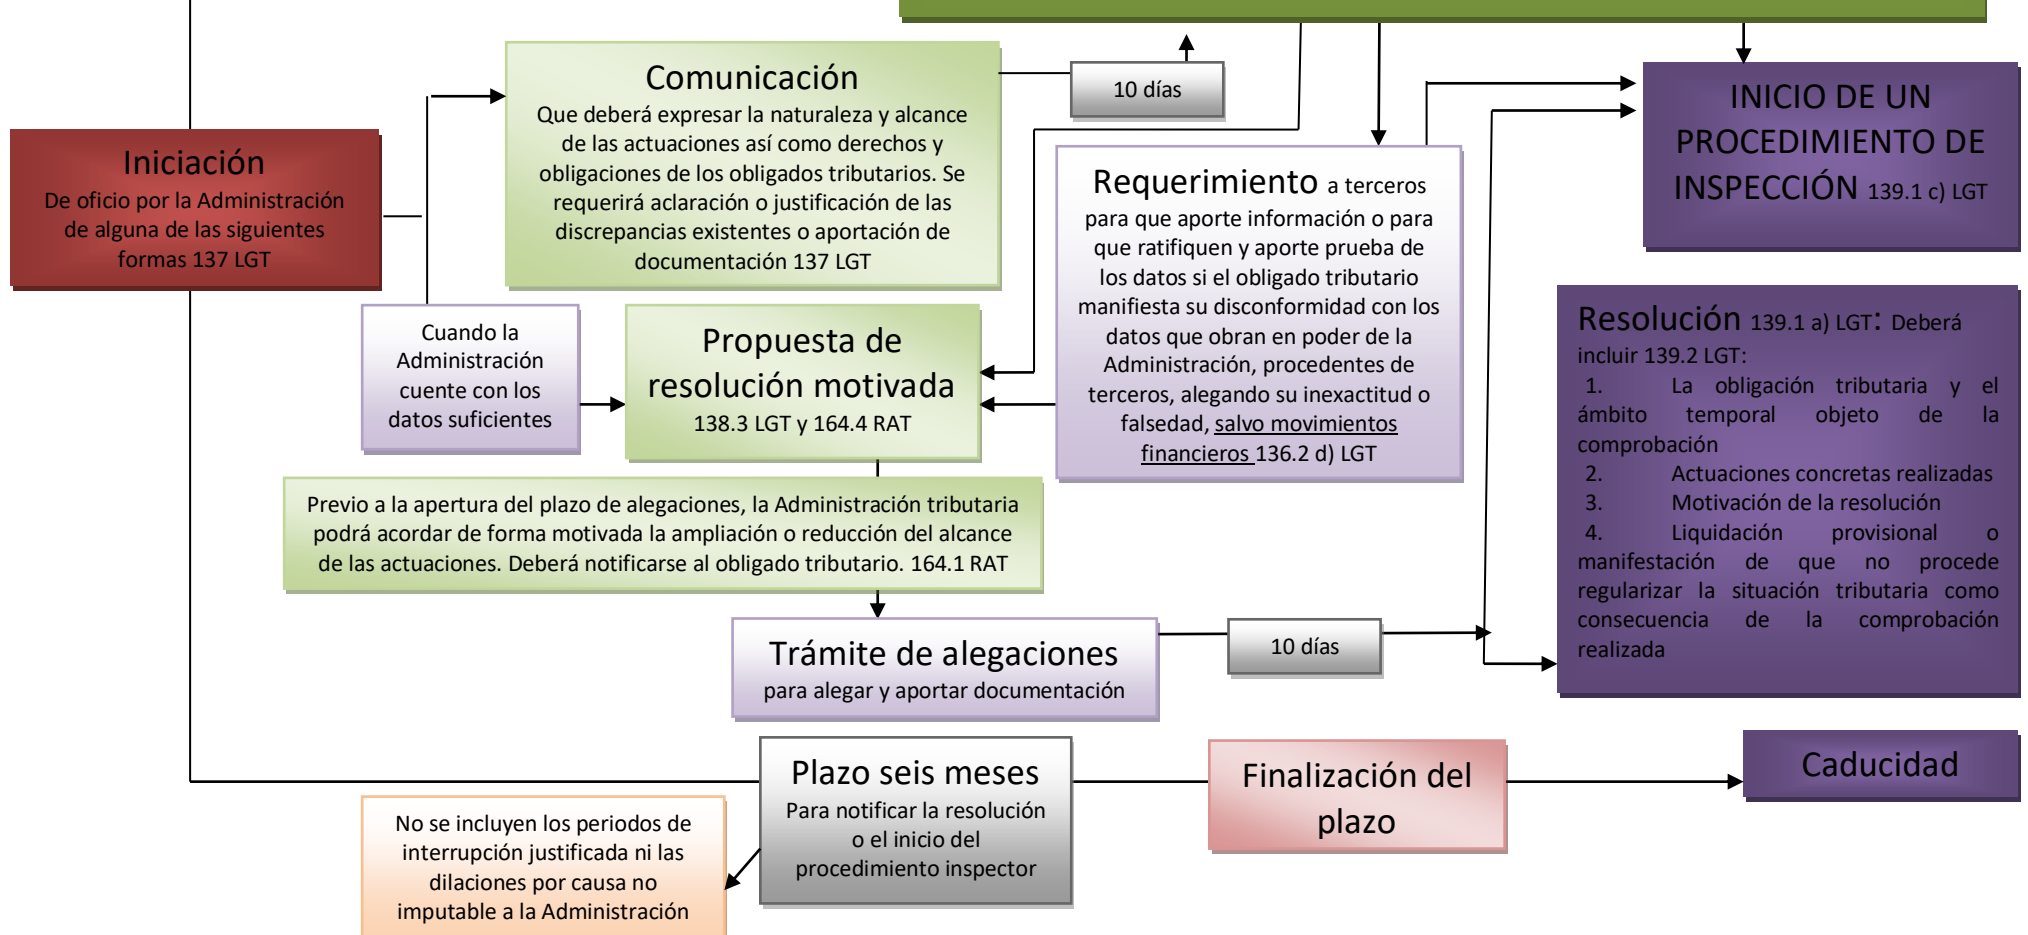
Comunicación
Que deberá expresar la naturaleza y alcance de las actuaciones así como derechos y obligaciones de los obligados tributarios. Se requerirá aclaración o justificación de las discrepancias existentes o aportación de documentación 137 LGT

10 días

Iniciación
De oficio por la Administración de alguna de las siguientes formas 137 LGT

INICIO DE UN PROCEDIMIENTO DE INSPECCIÓN 139.1 c) LGT

Requerimiento a terceros
para que aporte información o para que ratifiquen y aporte prueba de los datos si el obligado tributario manifiesta su disconformidad con los datos que obran en poder de la Administración, procedentes de terceros, alegando su inexactitud o falsedad, salvo movimientos financieros 136.2 d) LGT

Cuando la Administración cuente con los datos suficientes

Propuesta de resolución motivada
138.3 LGT y 164.4 RAT

Resolución 139.1 a) LGT: Deberá incluir 139.2 LGT:
1. La obligación tributaria y el ámbito temporal objeto de la comprobación
2. Actuaciones concretas realizadas
3. Motivación de la resolución
4. Liquidación provisional o manifestación de que no procede regularizar la situación tributaria como consecuencia de la comprobación realizada

Previo a la apertura del plazo de alegaciones, la Administración tributaria podrá acordar de forma motivada la ampliación o reducción del alcance de las actuaciones. Deberá notificarse al obligado tributario. 164.1 RAT

Trámite de alegaciones
para alegar y aportar documentación

10 días

Plazo seis meses
Para notificar la resolución o el inicio del procedimiento inspector

Finalización del plazo

Caducidad

No se incluyen los periodos de interrupción justificada ni las dilaciones por causa no imputable a la Administración